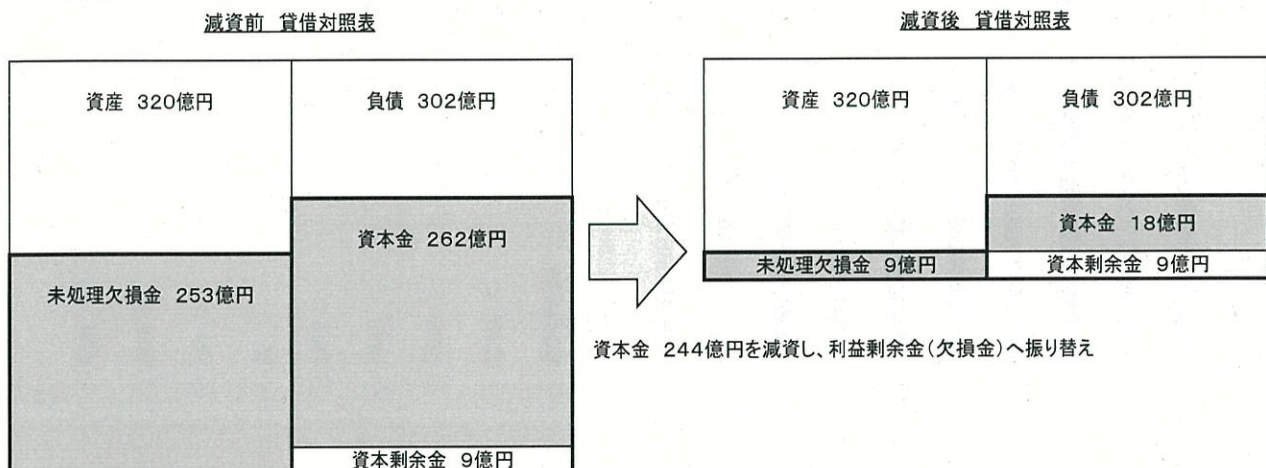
減資前 貸借対照表

資産 320億円

負債 302億円

資本金 262億円

未処理欠損金 253億円

資本剰余金 9億円

減資後 貸借対照表

資産 320億円

負債 302億円

資本金 18億円

未処理欠損金 9億円

資本剰余金 9億円

資本金 244億円を減資し、利益剰余金(欠損金)へ振り替え